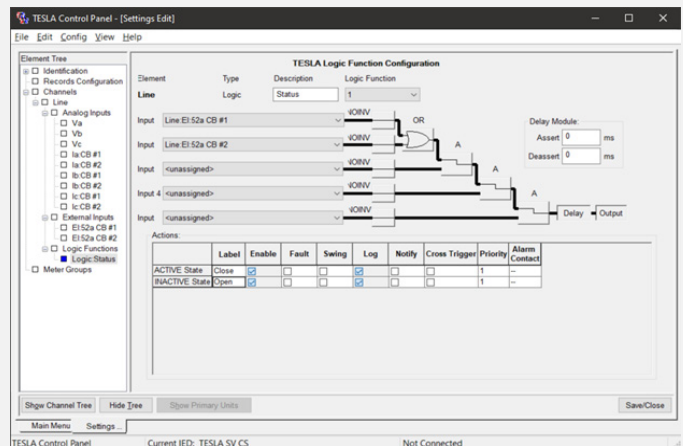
TESLA Control Panel - [Settings Edit]

File Edit Config View Help

Element Tree

Identification
Records Configuration
Channels
Line
Analog Inputs
Va
Vb
Vc
Ia:CB #1
Ia:CB #2
Ib:CB #1
Ib:CB #2
Ic:CB #1
Ic:CB #2
External Inputs
EI:52a CB #1
EI:52a CB #2
Logic Functions
Logic:Status
Meter Groups

TESLA Logic Function Configuration

Element | Type | Description | Logic Function
Line | Logic | Status | 1

Input Line:EI:52a CB #1
Input Line:EI:52a CB #2
Input <unassigned>
Input 4 <unassigned>
Input <unassigned>

NOINV
NOINV
NOINV
NOINV
NOINV

OR
A
A
A
Delay
Output

Delay Module:
Assert 0 ms
Deassert 0 ms

Actions:

| | Label | Enable | Fault | Swing | Log | Notify | Cross Trigger | Priority | Alarm Contact |
|---|---|---|---|---|---|---|---|---|---|
| ACTIVE State | Close | ☑ | ☐ | ☐ | ☑ | ☐ | ☐ | 1 | -- |
| INACTIVE State | Open | ☑ | ☐ | ☐ | ☑ | ☐ | ☐ | 1 | -- |

Show Channel Tree | Hide Tree | Show Primary Units | Save/Close

Main Menu | Settings ...

TESLA Control Panel | Current IED: TESLA SV CS | Not Connected